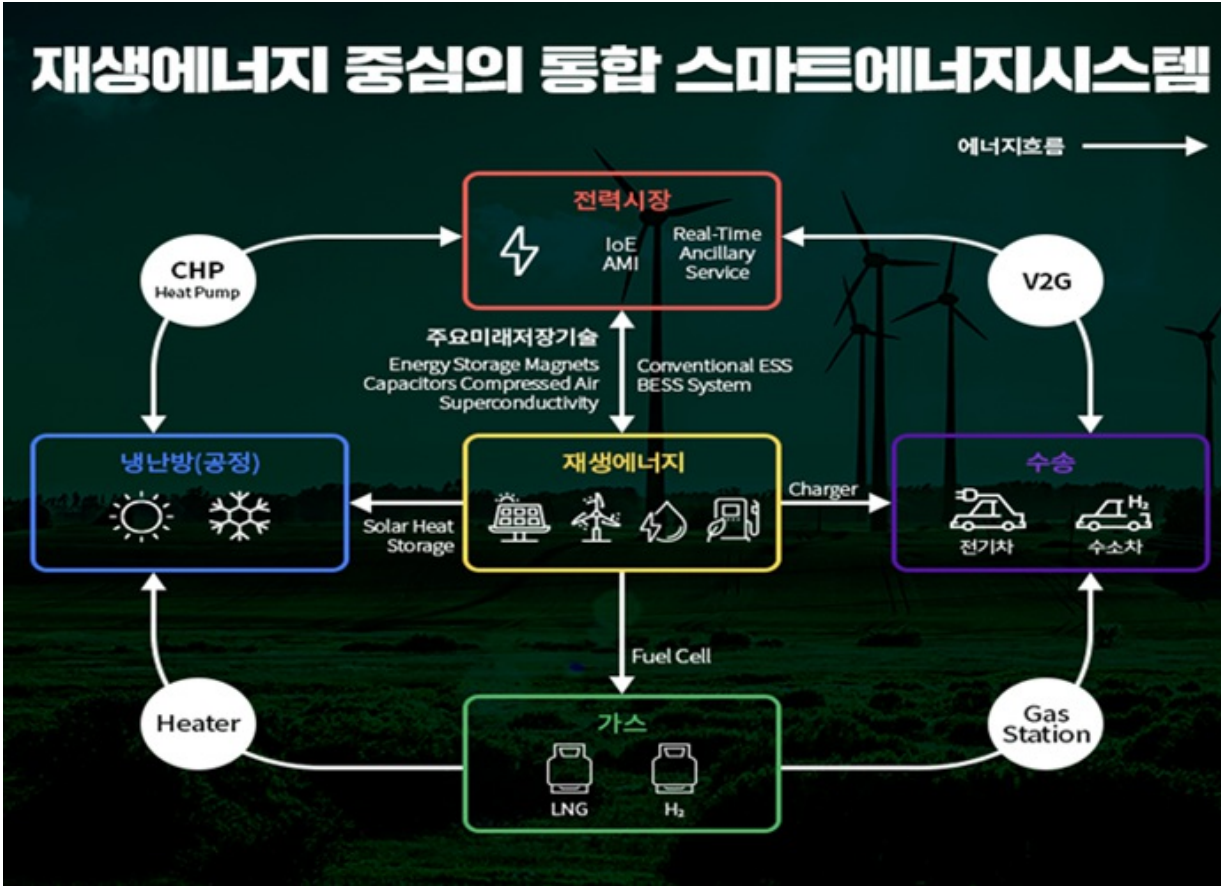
재생에너지 중심의 통합 스마트에너지시스템

에너지흐름

전력시장

IoE
AMI

Real-Time
Ancillary
Service

CHP
Heat Pump

V2G

주요미래저장기술
Energy Storage Magnets
Capacitors Compressed Air
Superconductivity

Conventional ESS
BESS System

냉난방(공정)

재생에너지

수송

Solar Heat
Storage

Charger

전기차

$H_2$

수소차

Fuel Cell

Heater

가스

Gas
Station

LNG

$H_2$